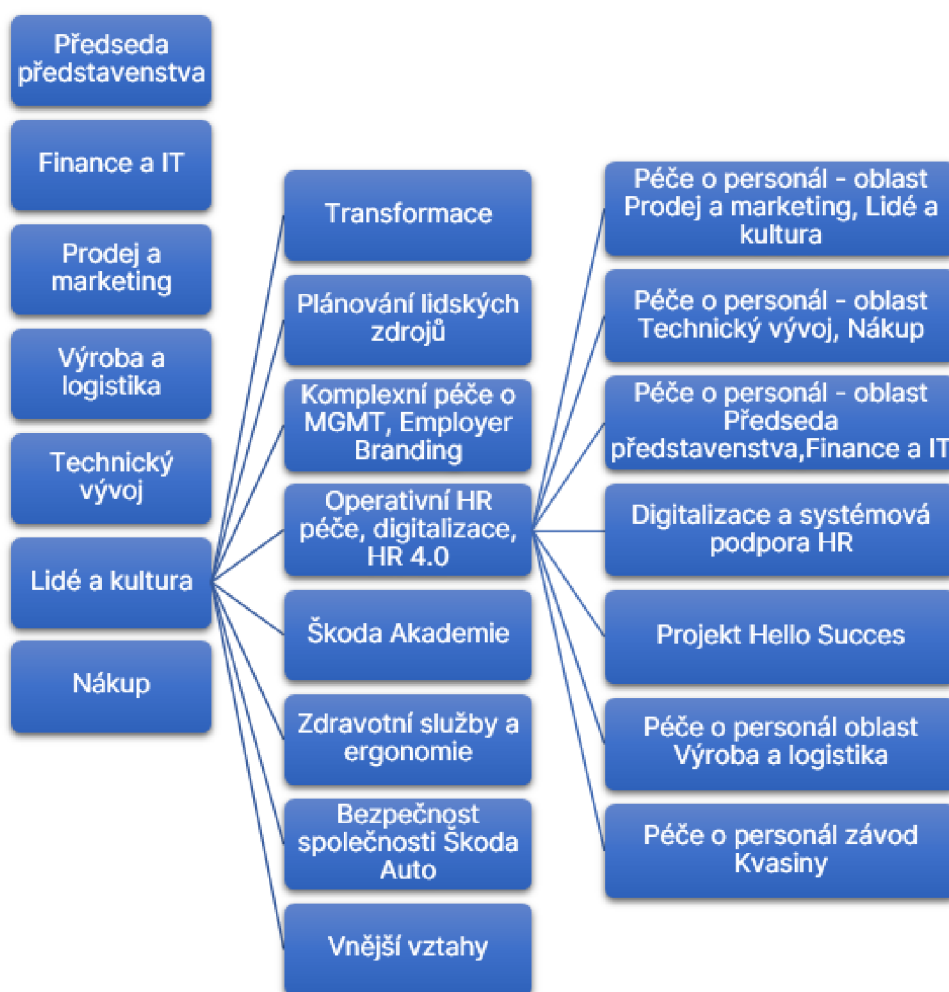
Předseda představenstva

Finance a IT

Prodej a marketing

Výroba a logistika

Technický vývoj

Lidé a kultura

Nákup

Transformace

Plánování lidských zdrojů

Komplexní péče o MGMT, Employer Branding

Operativní HR péče, digitalizace, HR 4.0

Škoda Akademie

Zdravotní služby a ergonomie

Bezpečnost společnosti Škoda Auto

Vnější vztahy

Péče o personál - oblast Prodej a marketing, Lidé a kultura

Péče o personál - oblast Technický vývoj, Nákup

Péče o personál - oblast Předseda představenstva,Finance a IT

Digitalizace a systémová podpora HR

Projekt Hello Succes

Péče o personál oblast Výroba a logistika

Péče o personál závod Kvasiny